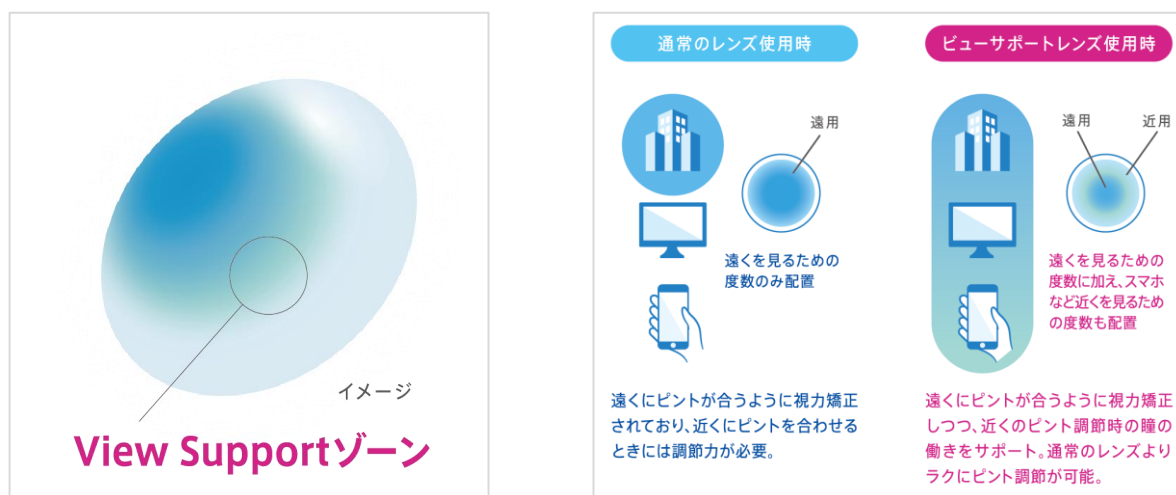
イメージ

View Supportゾーン

通常のレンズ使用時

遠用

遠くを見るための度数のみ配置

遠くにピントが合うように視力矯正されており、近くにピントを合わせるときには調節力が必要。

ビューサポートレンズ使用時

遠用

近用

遠くを見るための度数に加え、スマホなど近くを見るための度数も配置

遠くにピントが合うように視力矯正しつつ、近くのピント調節時の瞳の働きをサポート。通常のレンズよりラクにピント調節が可能。